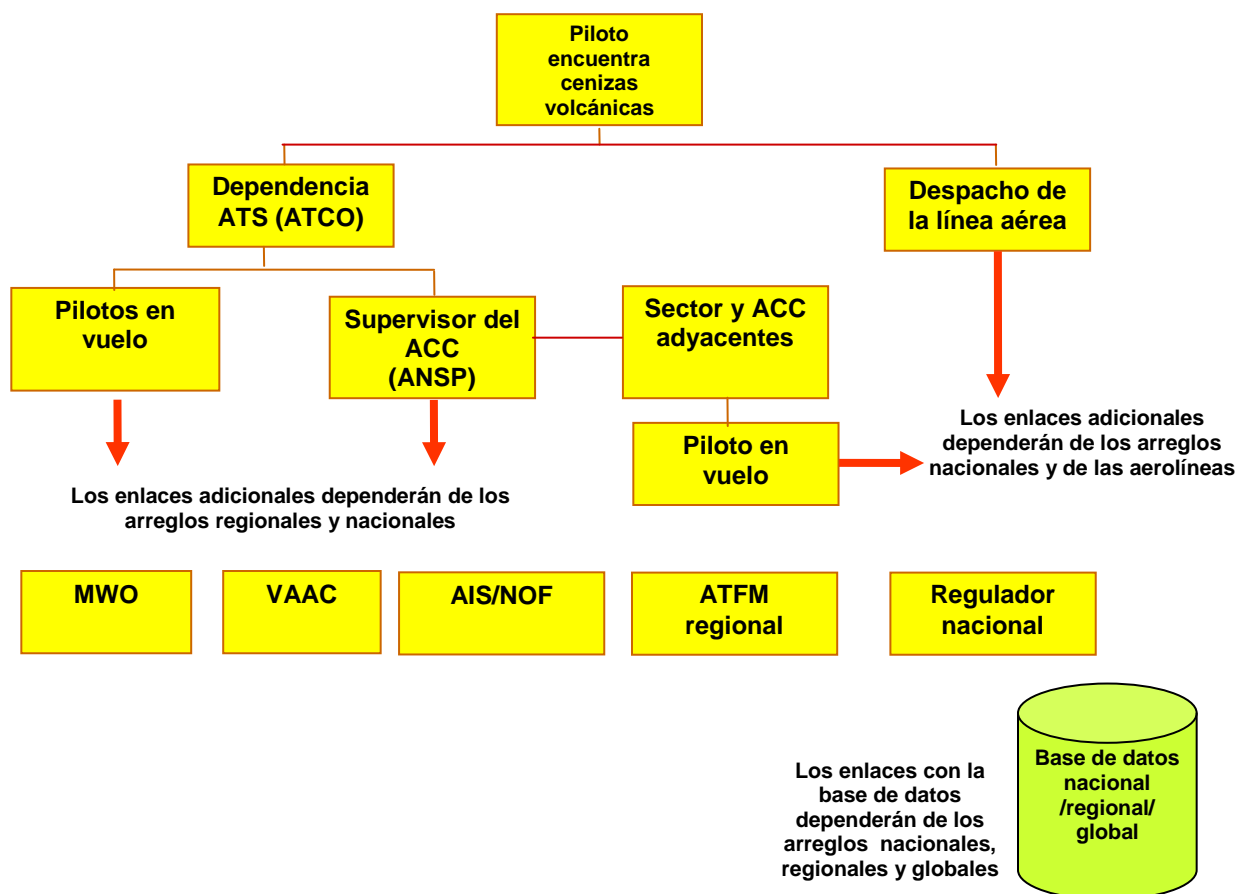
Piloto encuentra cenizas volcánicas

Dependencia ATS (ATCO)

Despacho de la línea aérea

Pilotos en vuelo

Supervisor del ACC (ANSP)

Sector y ACC adyacentes

Los enlaces adicionales dependerán de los arreglos nacionales y de las aerolíneas

Piloto en vuelo

Los enlaces adicionales dependerán de los arreglos regionales y nacionales

MWO

VAAC

AIS/NOF

ATFM regional

Regulador nacional

Los enlaces con la base de datos dependerán de los arreglos nacionales, regionales y globales

Base de datos nacional /regional/ global